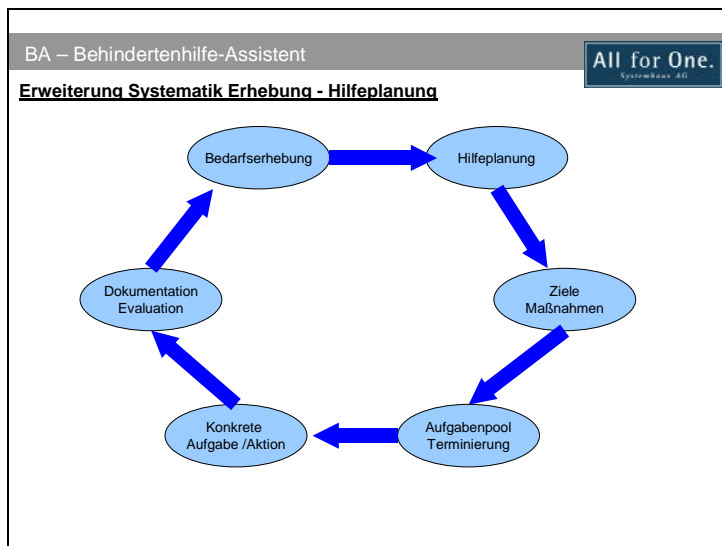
BA – Behindertenhilfe-Assistent

All for One.
Systemhaus AG

Erweiterung Systematik Erhebung - Hilfeplanung

Bedarfserhebung

Hilfeplanung

Ziele
Maßnahmen

Aufgabenpool
Terminierung

Konkrete
Aufgabe /Aktion

Dokumentation
Evaluation